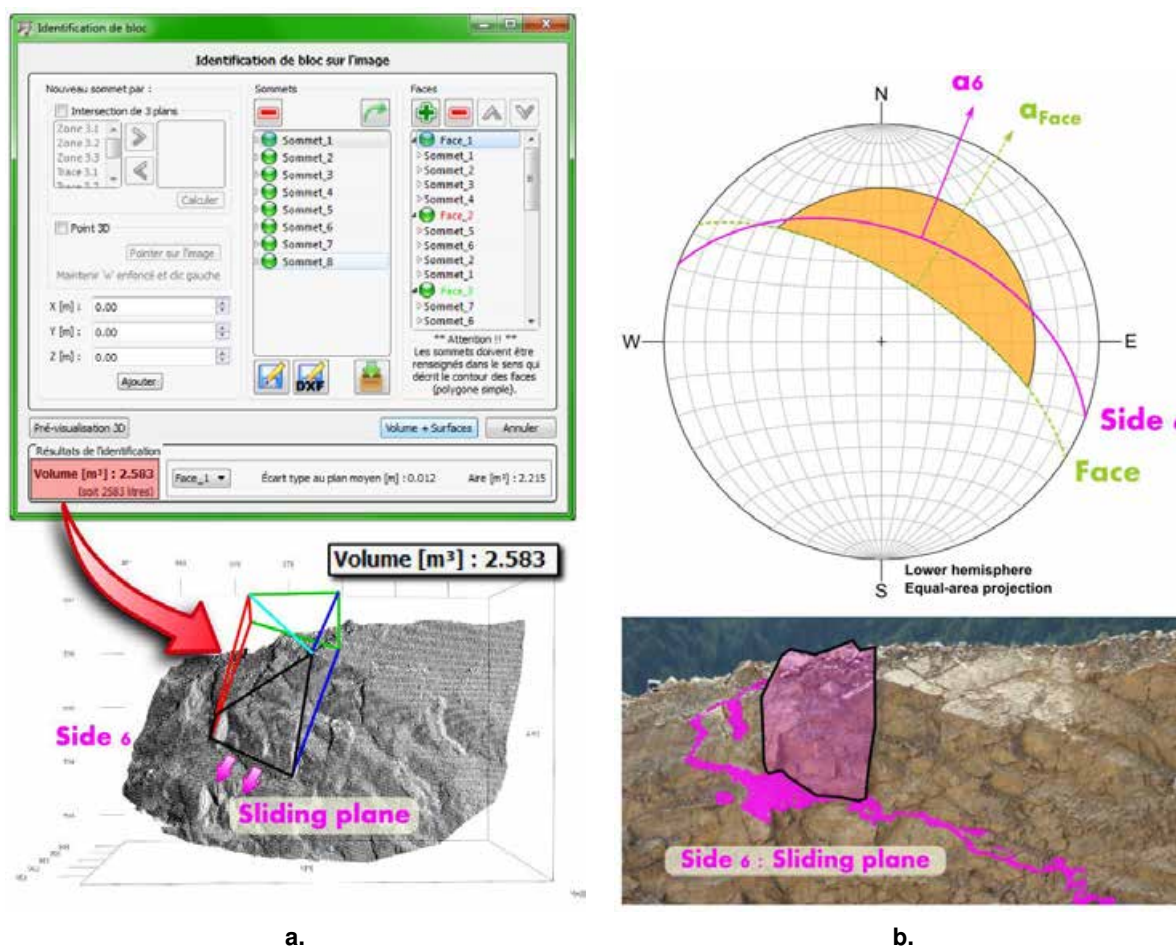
Identification de bloc

Identification de bloc sur l'image

Nouveau sommet par :

Intersection de 3 plans

Zone 3.1
Zone 3.2
Zone 3.3
Trace 3.1

Calculer

Point 3D

Pointer sur l'image

Maintenir 'w' enfoncé et clic gauche

X [m] : 0.00
Y [m] : 0.00
Z [m] : 0.00

Ajouter

Sommets

Sommet_1
Sommet_2
Sommet_3
Sommet_4
Sommet_5
Sommet_6
Sommet_7
Sommet_8

DXF

Faces

Face_1
Sommet_1
Sommet_2
Sommet_3
Sommet_4
Face_2
Sommet_5
Sommet_6
Sommet_2
Sommet_1
Face_3
Sommet_7
Sommet_6

** Attention !! **
Les sommets doivent être renseignés dans le sens qui décrit le contour des faces (polygone simple).

Pré-visualisation 3D

Volume + Surfaces

Annuler

Résultats de l'identification

Volume [m³] : 2.583
(soit 2583 litres)

Face_1

Écart type au plan moyen [m] : 0.012

Aire [m²] : 2.215

Volume [m³] : 2.583

Side 6

Sliding plane

a.

N

a6

aFace

W

E

Side 6

Face

S

Lower hemisphere
Equal-area projection

Side 6 : Sliding plane

b.